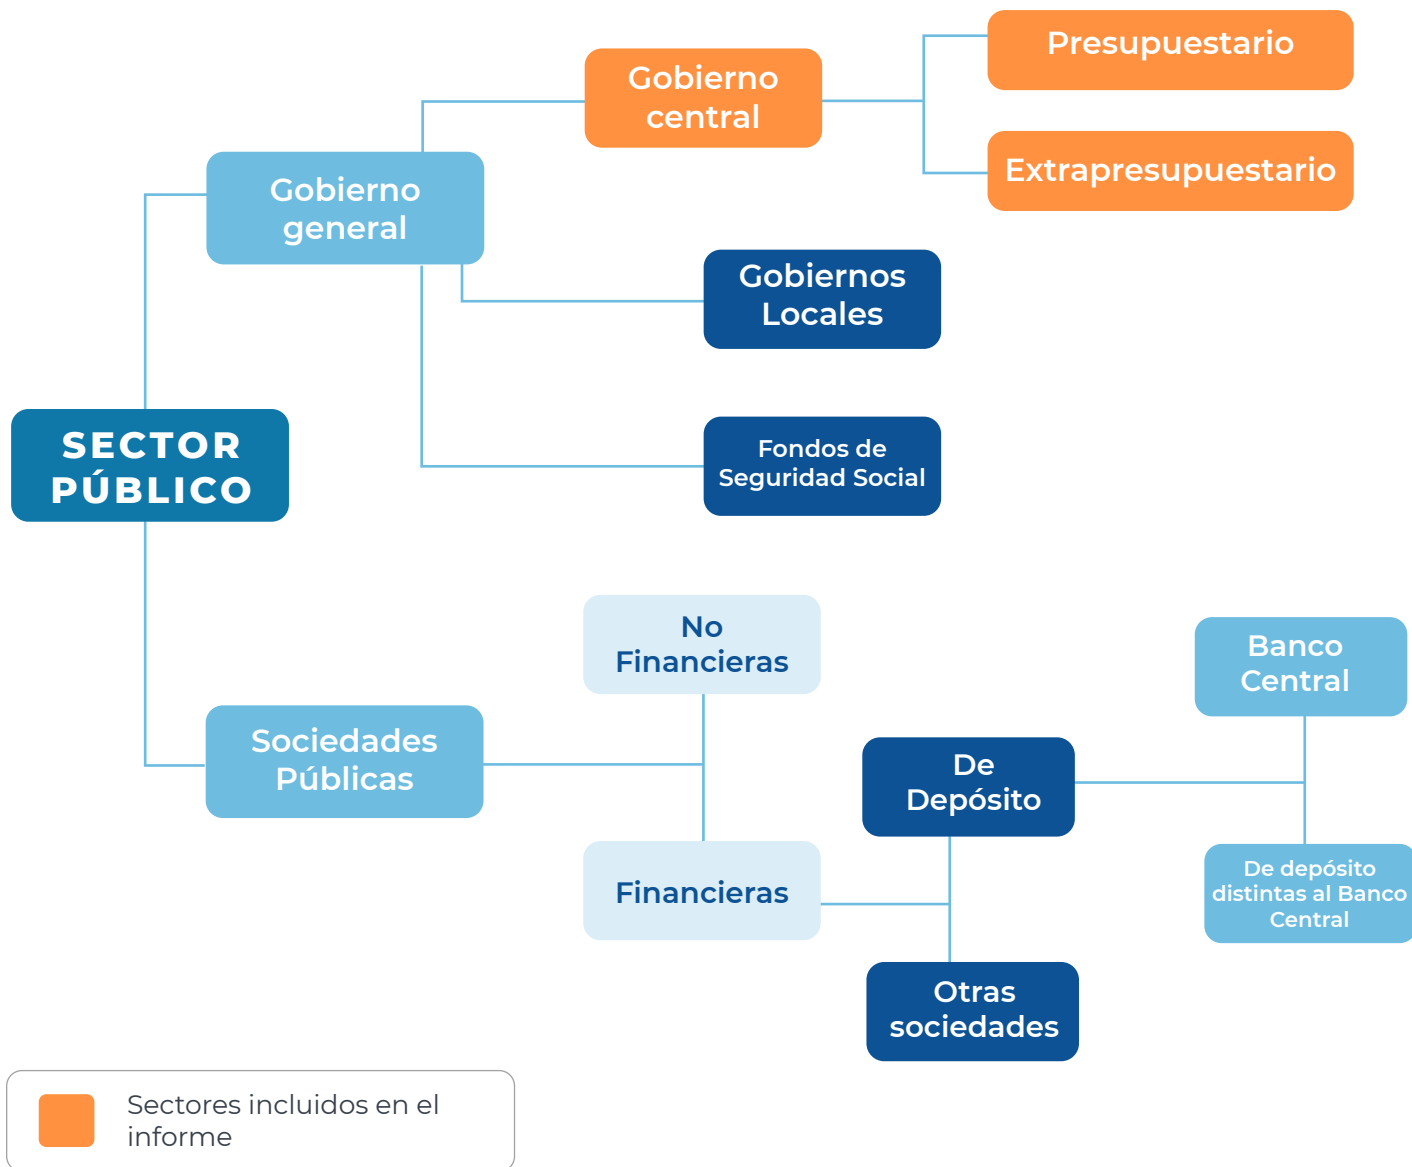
SECTOR PÚBLICO

Gobierno general

Gobierno central

Presupuestario

Extrapresupuestario

Gobiernos Locales

Fondos de Seguridad Social

Sociedades Públicas

No Financieras

Financieras

De Depósito

Banco Central

De depósito distintas al Banco Central

Otras sociedades

Sectores incluidos en el informe